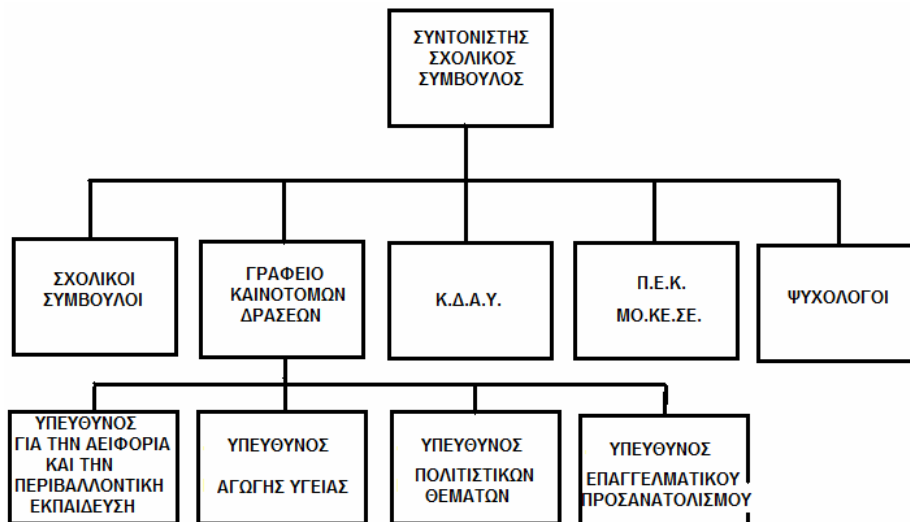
ΣΥΝΤΟΝΙΣΤΗΣ ΣΧΟΛΙΚΟΣ ΣΥΜΒΟΥΛΟΣ

ΣΧΟΛΙΚΟΙ ΣΥΜΒΟΥΛΟΙ

ΓΡΑΦΕΙΟ ΚΑΙΝΟΤΟΜΩΝ ΔΡΑΣΕΩΝ

Κ.Δ.Α.Υ.

Π.Ε.Κ.
ΜΟ.ΚΕ.ΣΕ.

ΨΥΧΟΛΟΓΟΙ

ΥΠΕΥΘΥΝΟΣ ΓΙΑ ΤΗΝ ΑΕΙΦΟΡΙΑ ΚΑΙ ΤΗΝ ΠΕΡΙΒΑΛΛΟΝΤΙΚΗ ΕΚΠΑΙΔΕΥΣΗ

ΥΠΕΥΘΥΝΟΣ
ΑΓΩΓΗΣ ΥΓΕΙΑΣ

ΥΠΕΥΘΥΝΟΣ
ΠΟΛΙΤΙΣΤΙΚΩΝ ΘΕΜΑΤΩΝ

ΥΠΕΥΘΥΝΟΣ
ΕΠΑΓΓΕΛΜΑΤΙΚΟΥ ΠΡΟΣΑΝΑΤΟΛΙΣΜΟΥ